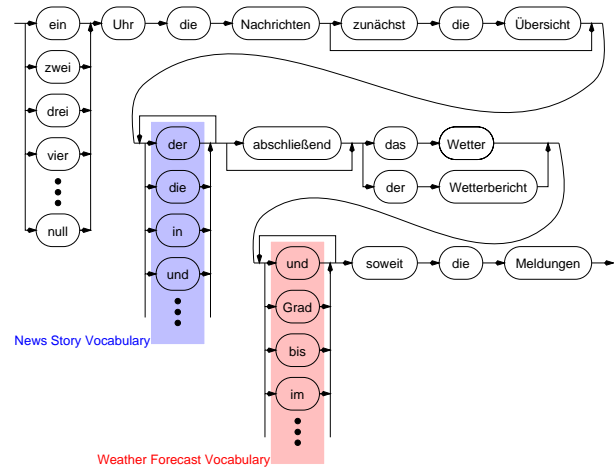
ein
zwei
drei
vier
null
Uhr
die
Nachrichten
zunächst
die
Übersicht
der
die
in
und
News Story Vocabulary
abschließend
das
Wetter
der
Wetterbericht
und
Grad
bis
im
Weather Forecast Vocabulary
soweit
die
Meldungen